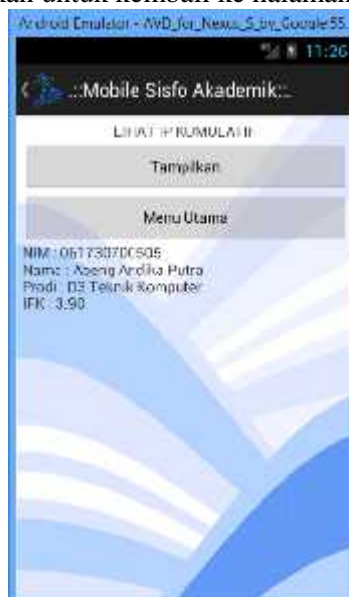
Android Emulator - AVD_for_Nexus_S_by_Google:55

11:26

.::Mobile Sisfo Akademik::.

LIHAT IP KUMULATIF

Tampilkan

Menu Utama

NIM : 061730700505
Nama : Aseng Andika Putra
Prodi : D3 Teknik Komputer
IPK : 3.90